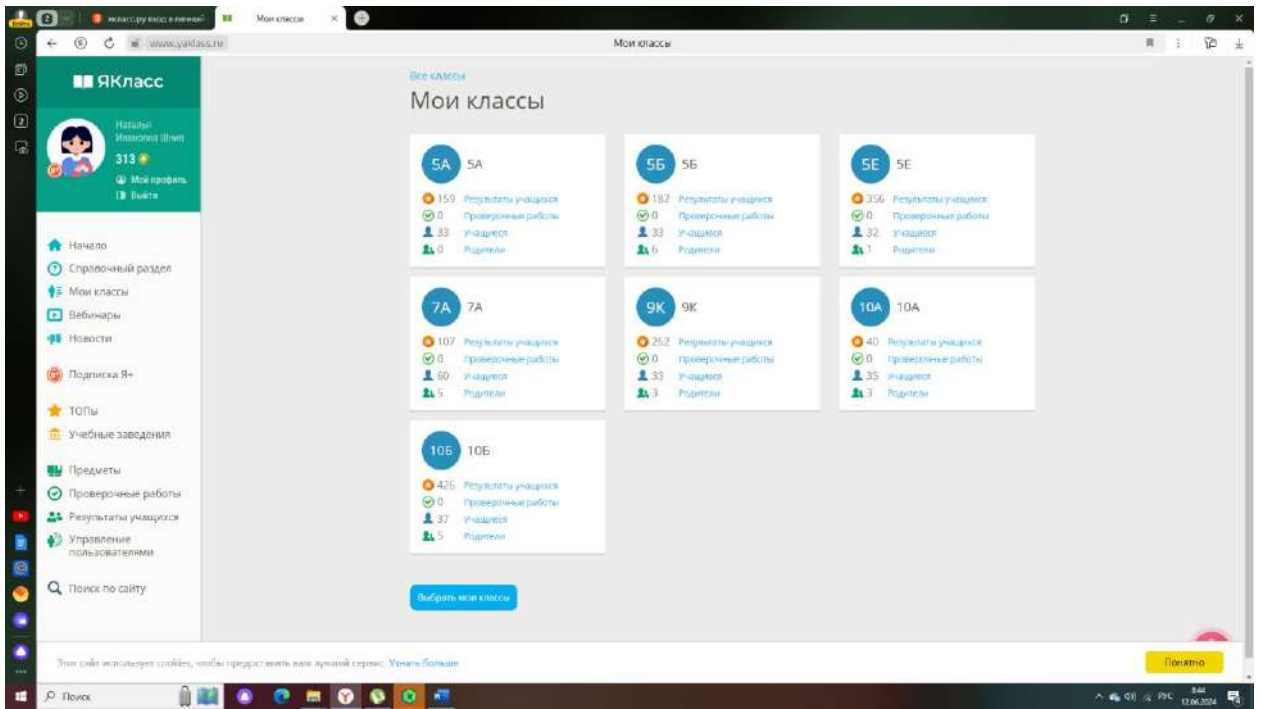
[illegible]
Мои классы
www.yaklass.ru
Мои классы

ЯКласс
Наталья Ивановна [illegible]
313
Мой профиль
Выйти

Начало
Справочный раздел
Мои классы
Вебинары
Новости
Подписка Я+
ТОПы
Учебные заведения
Предметы
Проверочные работы
Результаты учащихся
Управление пользователями
Поиск по сайту

Все классы
Мои классы

5А 5А
159 Результаты учащихся
0 Проверочные работы
33 Учащиеся
0 Родители

5Б 5Б
182 Результаты учащихся
0 Проверочные работы
33 Учащиеся
6 Родители

5Е 5Е
356 Результаты учащихся
0 Проверочные работы
32 Учащиеся
1 Родители

7А 7А
107 Результаты учащихся
0 Проверочные работы
60 Учащиеся
5 Родители

9К 9К
262 Результаты учащихся
0 Проверочные работы
33 Учащиеся
3 Родители

10А 10А
40 Результаты учащихся
0 Проверочные работы
35 Учащиеся
3 Родители

10Б 10Б
426 Результаты учащихся
0 Проверочные работы
37 Учащиеся
5 Родители

Выбрать мои классы

Этот сайт использует cookies, чтобы предоставить вам лучший сервис. Узнать больше
Понятно

Поиск
РУС 8:44 12.06.2024